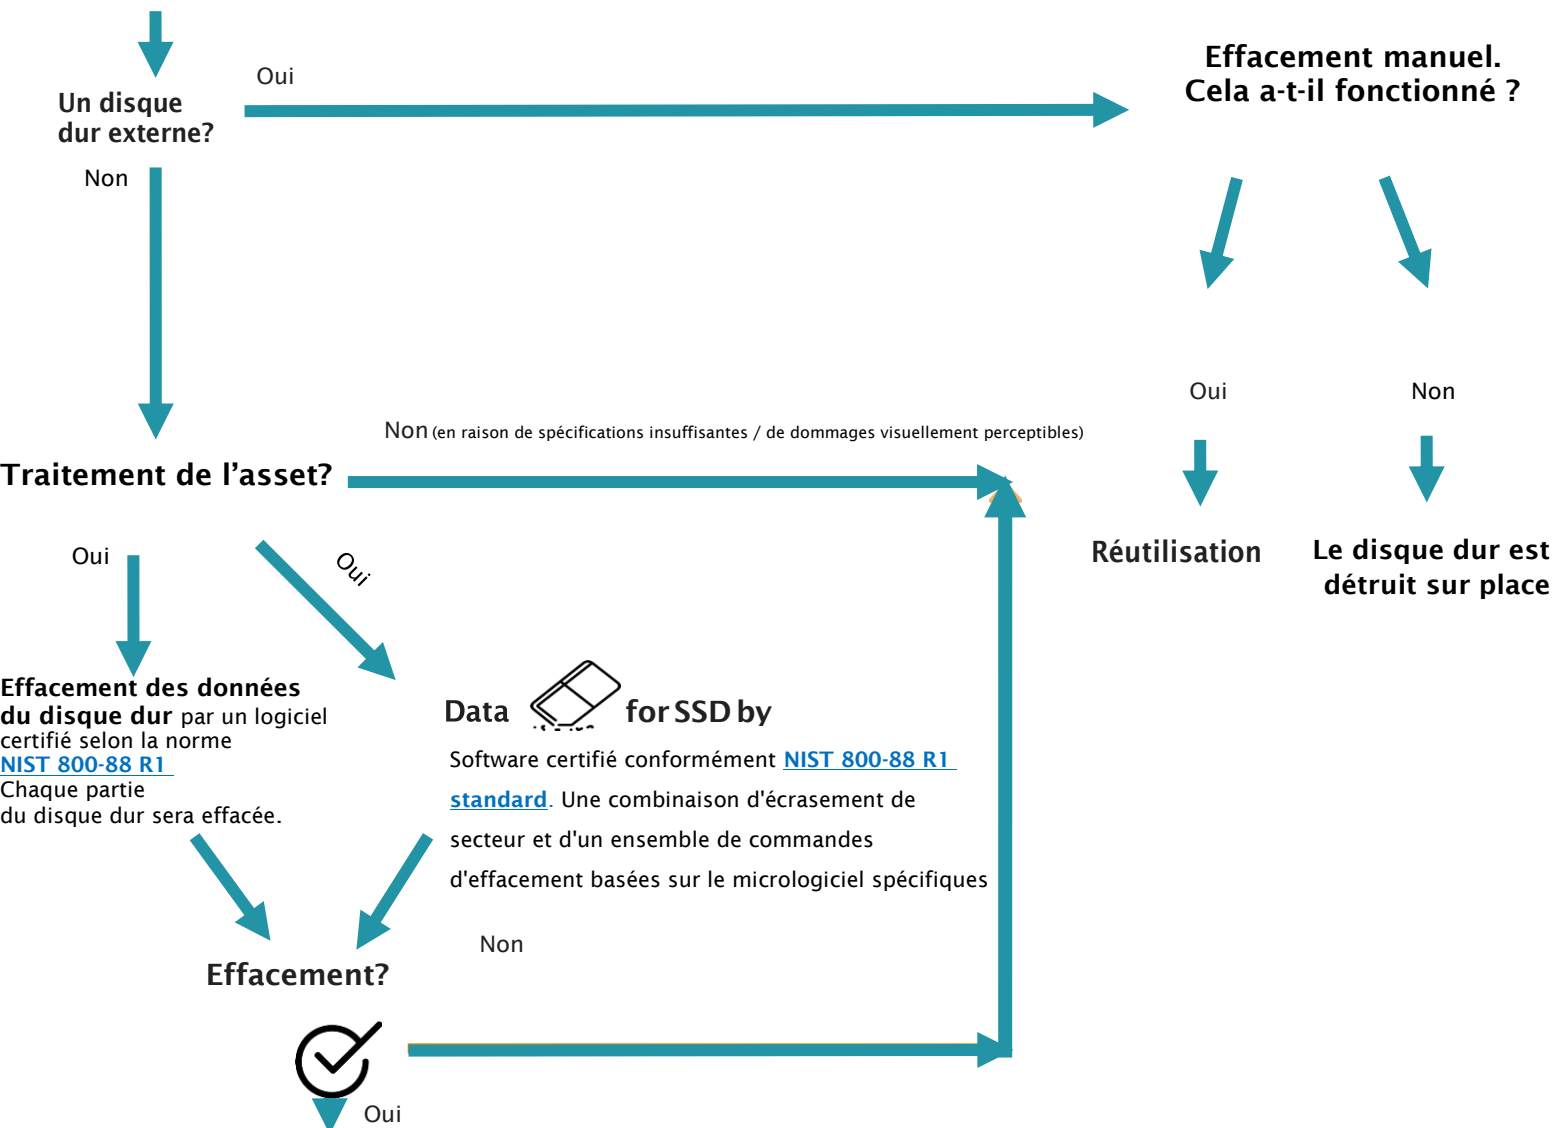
Un disque dur externe?

Oui

Effacement manuel.
Cela a-t-il fonctionné ?

Non

Oui

Non

Non (en raison de spécifications insuffisantes / de dommages visuellement perceptibles)

Traitement de l’asset?

Réutilisation

Le disque dur est détruit sur place

Oui

Oui

Effacement des données du disque dur par un logiciel certifié selon la norme NIST 800-88 R1
Chaque partie du disque dur sera effacée.

Data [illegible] for SSD by

Software certifié conformément NIST 800-88 R1 standard. Une combinaison d'écrasement de secteur et d'un ensemble de commandes d'effacement basées sur le micrologiciel spécifiques

Non

Effacement?

Oui